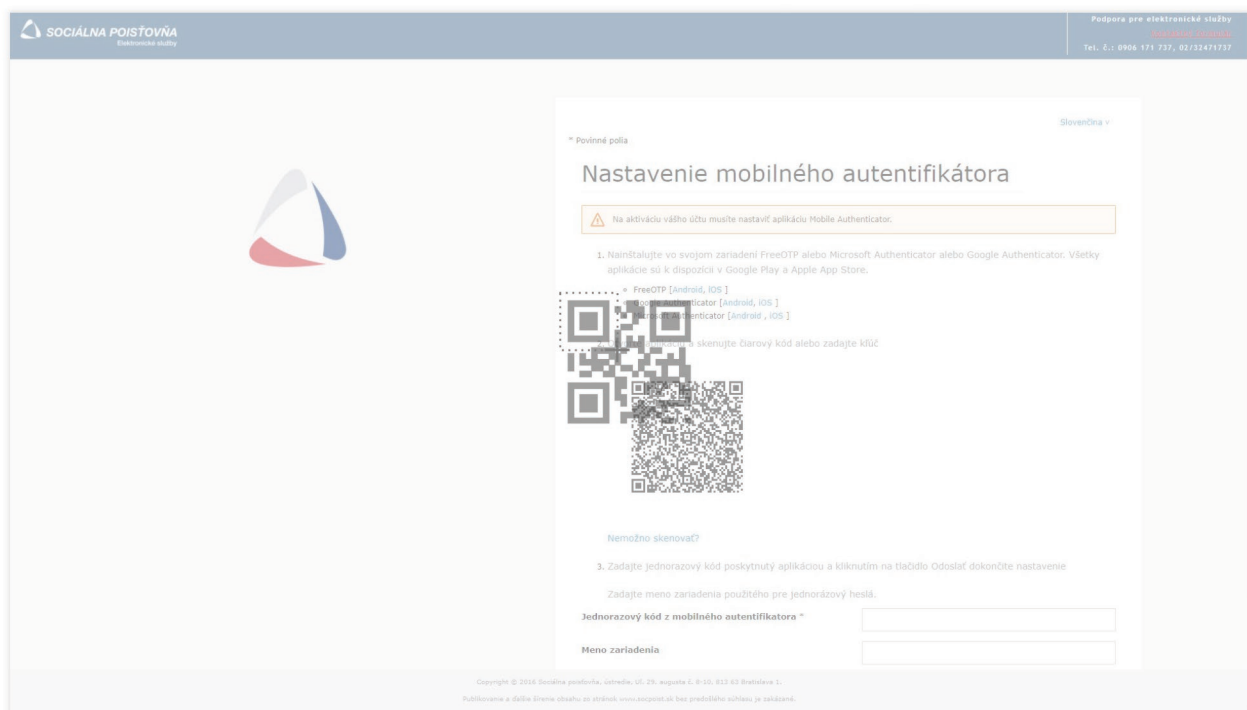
SOCIÁLNA POISŤOVŇA
Elektronické služby

Podpora pre elektronické služby
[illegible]
Tel. č.: 0906 171 737, 02/32471757

Slovenčina ▾

* Povinné polia

Nastavenie mobilného autentifikátora

Na aktiváciu vášho účtu musíte nastaviť aplikáciu Mobile Authenticator.

1. Nainštalujte vo svojom zariadení FreeOTP alebo Microsoft Authenticator alebo Google Authenticator. Všetky aplikácie sú k dispozícii v Google Play a Apple App Store.

- FreeOTP [Android, IOS ]
- Google Authenticator [Android, IOS ]
- Microsoft Authenticator [Android , IOS ]

2. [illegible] aplikáciu a skenujte čiarový kód alebo zadajte kľúč

Nemožno skenovať?

3. Zadajte jednorazový kód poskytnutý aplikáciou a kliknutím na tlačidlo Odoslať dokončite nastavenie

Zadajte meno zariadenia použitého pre jednorázový heslá.

Jednorazový kód z mobilného autentifikátora *

Meno zariadenia

Copyright © 2016 Sociálna poisťovňa, ústredie, Ul. 29. augusta č. 8-10, 813 63 Bratislava 1.

Publikovanie a ďalšie šírenie obsahu zo stránok www.socpoist.sk bez predošlého súhlasu je zakázané.